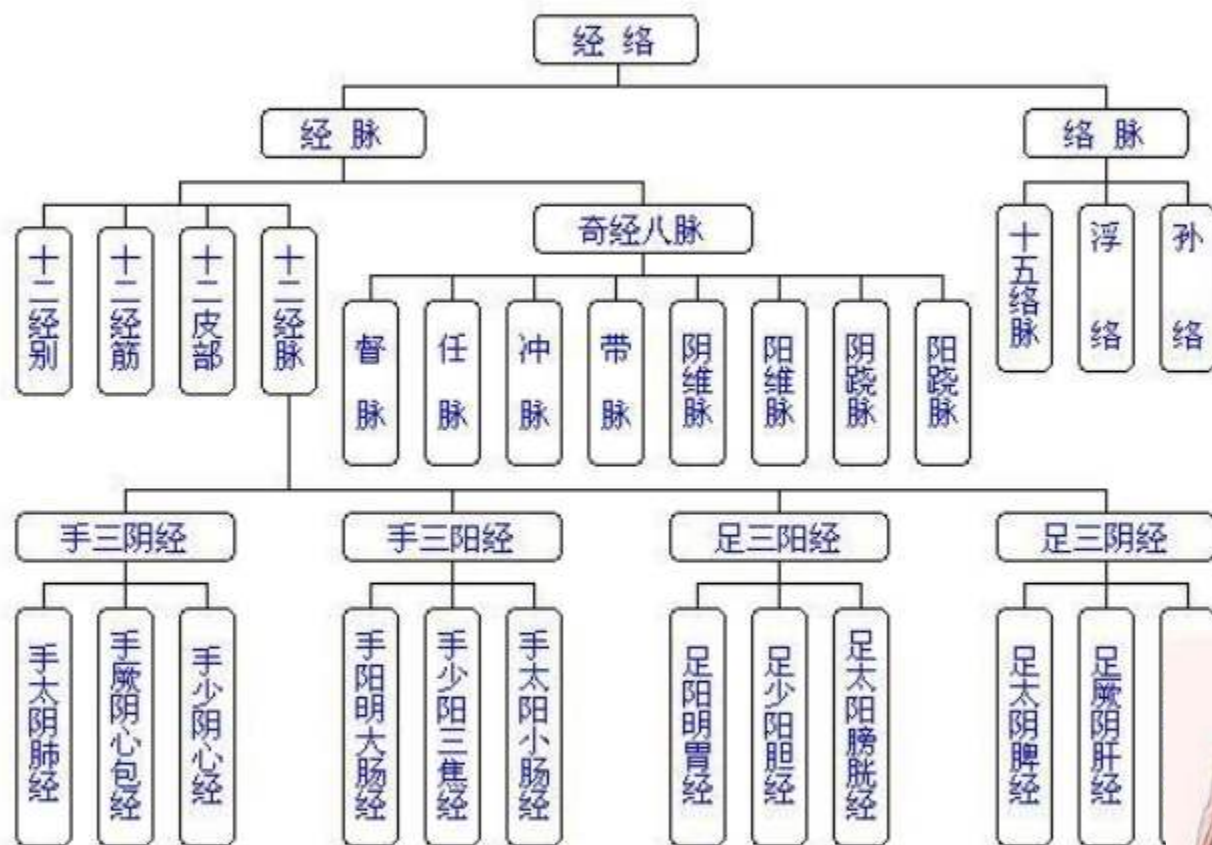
经络

经脉

络脉

十二经别

十二经筋

十二皮部

十二经脉

奇经八脉

督脉

任脉

冲脉

带脉

阴维脉

阳维脉

阴跷脉

阳跷脉

十五络脉

浮络

孙络

手三阴经

手三阳经

足三阳经

足三阴经

手太阴肺经

手厥阴心包经

手少阴心经

手阳明大肠经

手少阳三焦经

手太阳小肠经

足阳明胃经

足少阳胆经

足太阳膀胱经

足太阴脾经

足厥阴肝经